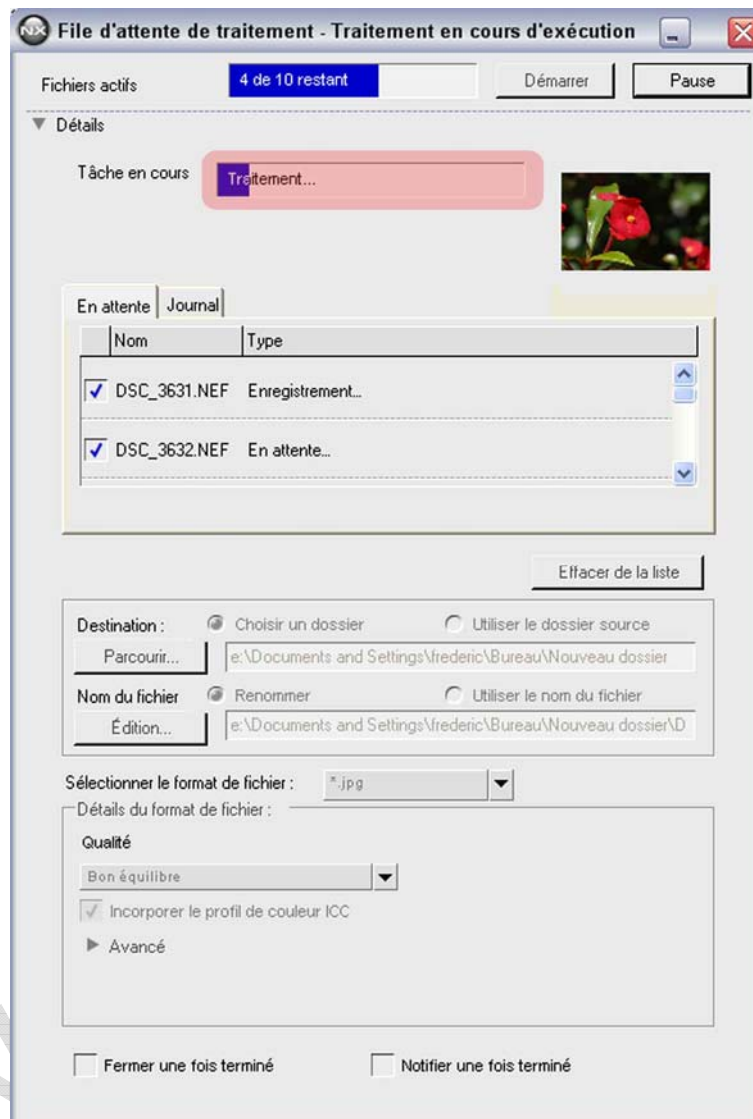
NX File d'attente de traitement - Traitement en cours d'exécution

Fichiers actifs
4 de 10 restant
Démarrer
Pause

Détails

Tâche en cours
Traitement...

En attente
Journal

| Nom | Type |
|---|---|
| DSC_3631.NEF | Enregistrement... |
| DSC_3632.NEF | En attente... |

Effacer de la liste

Destination :
Choisir un dossier
Utiliser le dossier source
Parcourir...
e:\Documents and Settings\frederic\Bureau\Nouveau dossier

Nom du fichier
Renommer
Utiliser le nom du fichier
Édition...
e:\Documents and Settings\frederic\Bureau\Nouveau dossier\D

Sélectionner le format de fichier :
*.jpg

Détails du format de fichier :
Qualité
Bon équilibre
Incorporer le profil de couleur ICC
Avancé

Fermer une fois terminé
Notifier une fois terminé